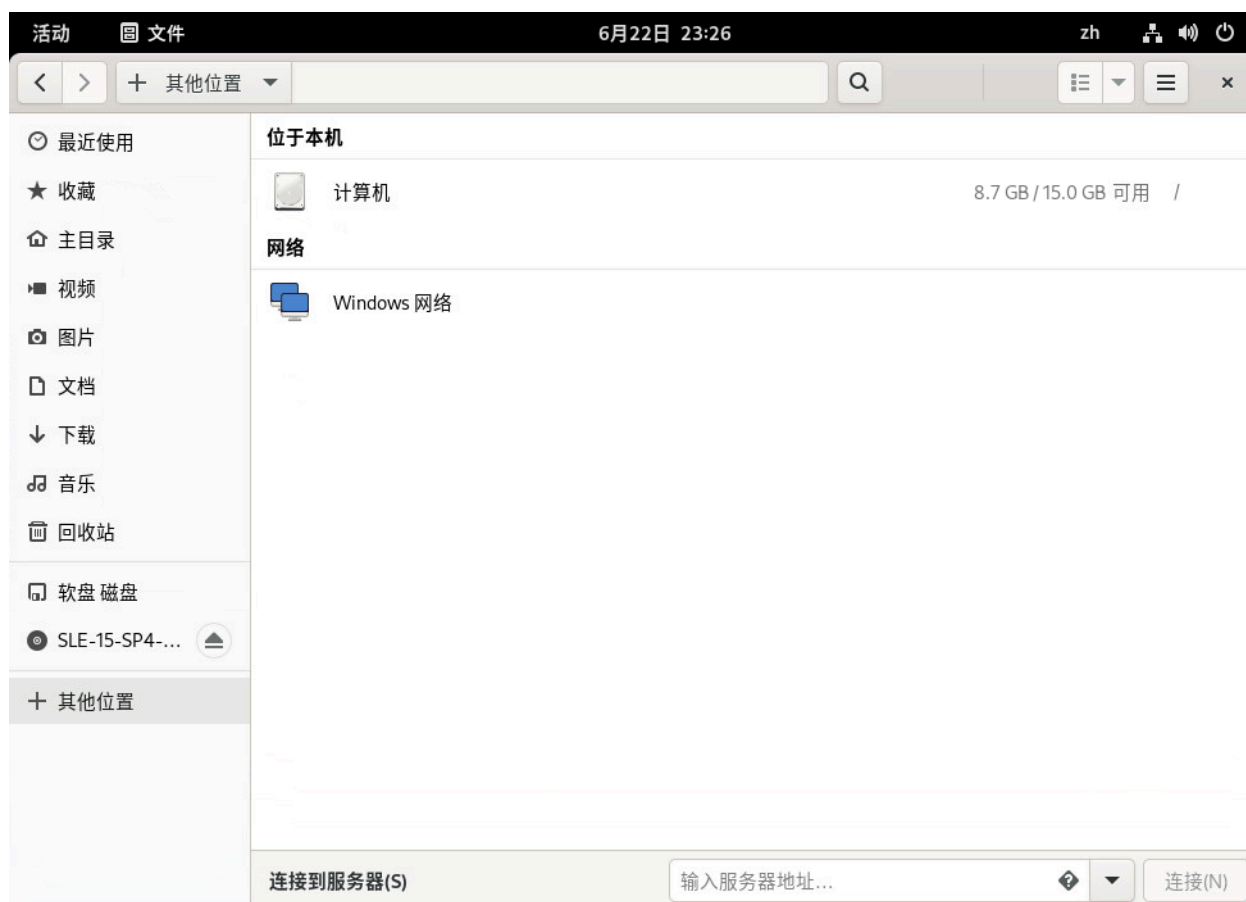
活动 文件 6月22日 23:26 zh

+ 其他位置

最近使用
收藏
主目录
视频
图片
文档
下载
音乐
回收站
软盘 磁盘
SLE-15-SP4-...
+ 其他位置

位于本机
计算机 8.7 GB / 15.0 GB 可用 /
网络
Windows 网络

连接到服务器(S) 输入服务器地址... 连接(N)